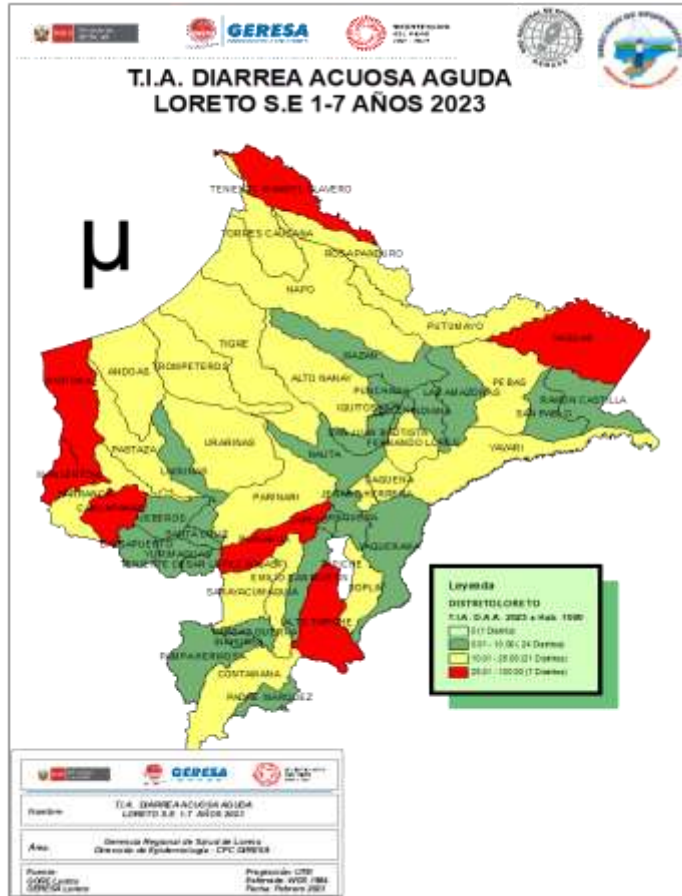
GERESA

T.I.A. DIARREA ACUOSA AGUDA
LORETO S.E 1-7 AÑOS 2023

μ

TENIENTE MANUEL CLAVERO
TORRES CAUSANA
ROSA PANDURO
NAPO
PUTUMAYO
YAGUAS
TIGRE
MAZAN
ANDOAS
TROMPETEROS
ALTO NANAY
PUNCHANA
LAS AMAZONAS
PEBAS
IQUITOS
BELEN
SAN JUAN BAUTISTA
FERNANDO LORES
RAMON CASTILLA
SAN PABLO
YAVARI
MORONA
PASTAZA
URARINAS
BARRANCA
NAUTA
MANSERICHE
CAHUAPANAS
LAGUNAS
PARINARI
SAQUENA
JENARO HERRERA
JEBEROS
REQUENA
SANTA CRUZ
BALSAPUERTO
YURIMAGUAS
TENIENTE CESAR LOPEZ ROJAS
EMILIO SAN MARTIN
ALTO TAPICHE
SARAYACU
CAPELO
SOPLIN
VARGAS GUERRA
INAHUAYA
PAMPA HERMOSA
CONTAMANA
PADRE MARQUEZ

Leyenda
DISTRITOLORETO
T.I.A. D.A.A. 2023 x Hab. 1000
0 (1 Distrito)
0.01 - 10.00 ( 24 Distritos)
10.01 - 25.00 (21 Distritos)
25.01 - 100.00 (7 Distritos)

GERESA

Nombre: T.I.A. DIARREA ACUOSA AGUDA LORETO S.E 1-7 AÑOS 2023
Área: Gerencia Regional de Salud de Loreto Dirección de Epidemiología - CPC GERESA
Fuente: GORE Loreto GERESA Loreto
Proyección: UTM
Referencia: WGS 1984
Fecha: Febrero 2023